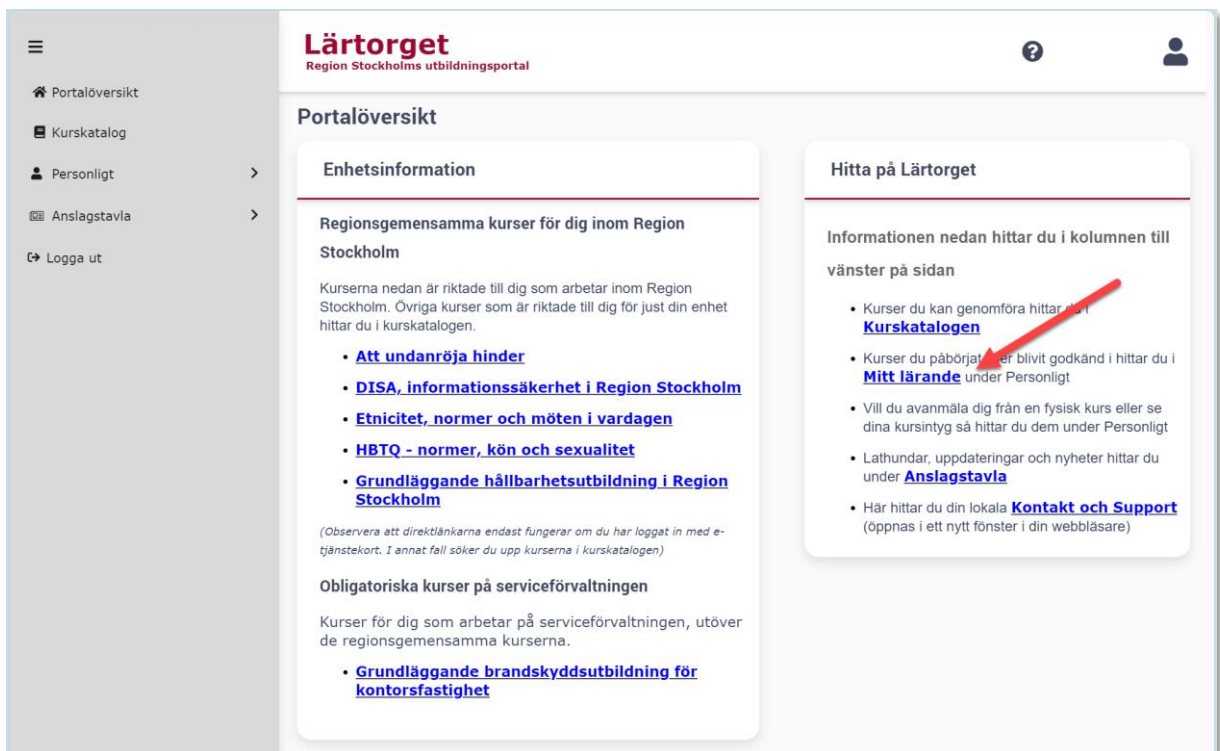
Portalöversikt
Kurskatalog
Personligt
Anslagstavla
Logga ut

Lärtorget
Region Stockholms utbildningsportal

Portalöversikt

Enhetsinformation

Regionsgemensamma kurser för dig inom Region Stockholm

Kurserna nedan är riktade till dig som arbetar inom Region Stockholm. Övriga kurser som är riktade till dig för just din enhet hittar du i kurskatalogen.

- Att undanröja hinder
- DISA, informationssäkerhet i Region Stockholm
- Etnicitet, normer och möten i vardagen
- HBTQ - normer, kön och sexualitet
- Grundläggande hållbarhetsutbildning i Region Stockholm

(Observera att direktlänkarna endast fungerar om du har loggat in med e-tjänstekort. I annat fall söker du upp kurserna i kurskatalogen)

Obligatoriska kurser på serviceförvaltningen

Kurser för dig som arbetar på serviceförvaltningen, utöver de regionsgemensamma kurserna.

- Grundläggande brandskyddsutbildning för kontorsfastighet

Hitta på Lärtorget

Informationen nedan hittar du i kolumnen till vänster på sidan

- Kurser du kan genomföra hittar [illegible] Kurskatalogen
- Kurser du påbörjat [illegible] blivit godkänd i hittar du i Mitt lärande under Personligt
- Vill du avanmäla dig från en fysisk kurs eller se dina kursintyg så hittar du dem under Personligt
- Lathundar, uppdateringar och nyheter hittar du under Anslagstavla
- Här hittar du din lokala Kontakt och Support (öppnas i ett nytt fönster i din webbläsare)